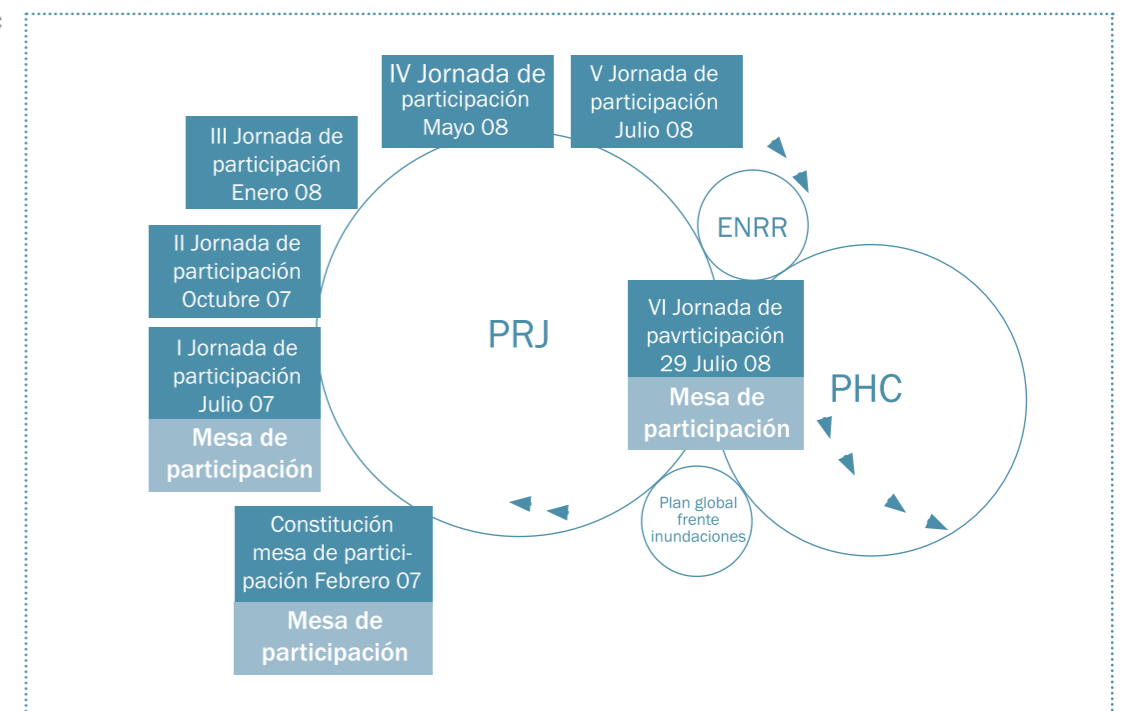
IV Jornada de participación Mayo 08

V Jornada de participación Julio 08

III Jornada de participación Enero 08

ENRR

II Jornada de participación Octubre 07

PRJ

VI Jornada de pavrticipación 29 Julio 08

Mesa de participación

PHC

I Jornada de participación Julio 07

Mesa de participación

Plan global frente inundaciones

Constitución mesa de participación Febrero 07

Mesa de participación